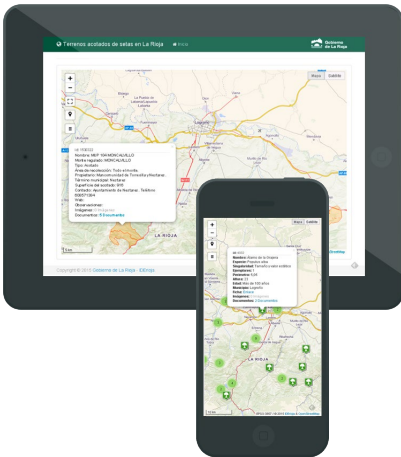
Terrenos acotados de setas en La Rioja
Inicio
Gobierno de La Rioja
Mapa
Satélite
+
−
id: 163033
Nombre: MUP 104 MONCALVILLO
Monte registrado: MONCALVILLO
Tipo: Acotado
Área de recolección: Todo el monte
Propietario: Mancomunidad de Tormantos y Nestares
Término municipal: Nestares
Superficie del acotado: 610
Contacto: Ayuntamiento de Nestares. Teléfono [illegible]
Web:
Observaciones:
Imágenes:
Documentos: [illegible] Documentos
LA RIOJA
Copyright © 2013 Gobierno de La Rioja - IDErioja
Mapa
Satélite
+
−
id: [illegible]
Nombre: Álamo de la Dragona
Especie: Populus alba
Singularidad: Tamaño y valor estético
Dimensiones:
Diámetro: 3,20
Altura: 23
Edad: Más de 150 años
Municipio: Logroño
Visita: Entrada
Imágenes:
Documentos: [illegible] Documentos
LA RIOJA